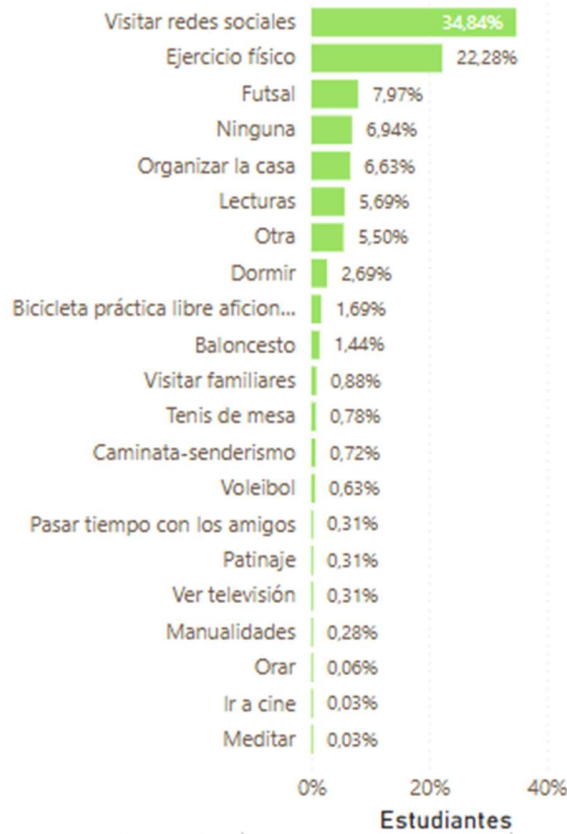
| | |
|---|---|
| Visitar redes sociales | 34,84% |
| Ejercicio físico | 22,28% |
| Futsal | 7,97% |
| Ninguna | 6,94% |
| Organizar la casa | 6,63% |
| Lecturas | 5,69% |
| Otra | 5,50% |
| Dormir | 2,69% |
| Bicicleta práctica libre aficion... | 1,69% |
| Baloncesto | 1,44% |
| Visitar familiares | 0,88% |
| Tenis de mesa | 0,78% |
| Caminata-senderismo | 0,72% |
| Voleibol | 0,63% |
| Pasar tiempo con los amigos | 0,31% |
| Patinaje | 0,31% |
| Ver televisión | 0,31% |
| Manualidades | 0,28% |
| Orar | 0,06% |
| Ir a cine | 0,03% |
| Meditar | 0,03% |

0% 20% 40%

Estudiantes